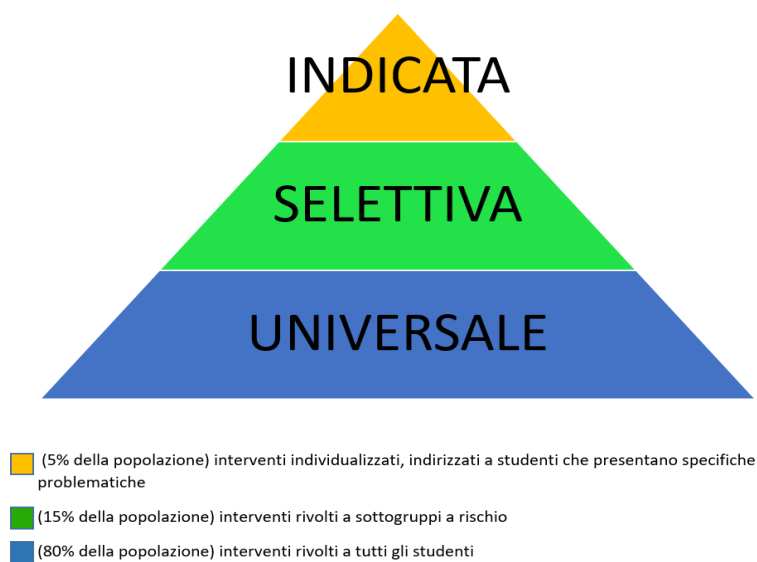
INDICATA

SELETTIVA

UNIVERSALE

(5% della popolazione) interventi individualizzati, indirizzati a studenti che presentano specifiche problematiche

(15% della popolazione) interventi rivolti a sottogruppi a rischio

(80% della popolazione) interventi rivolti a tutti gli studenti